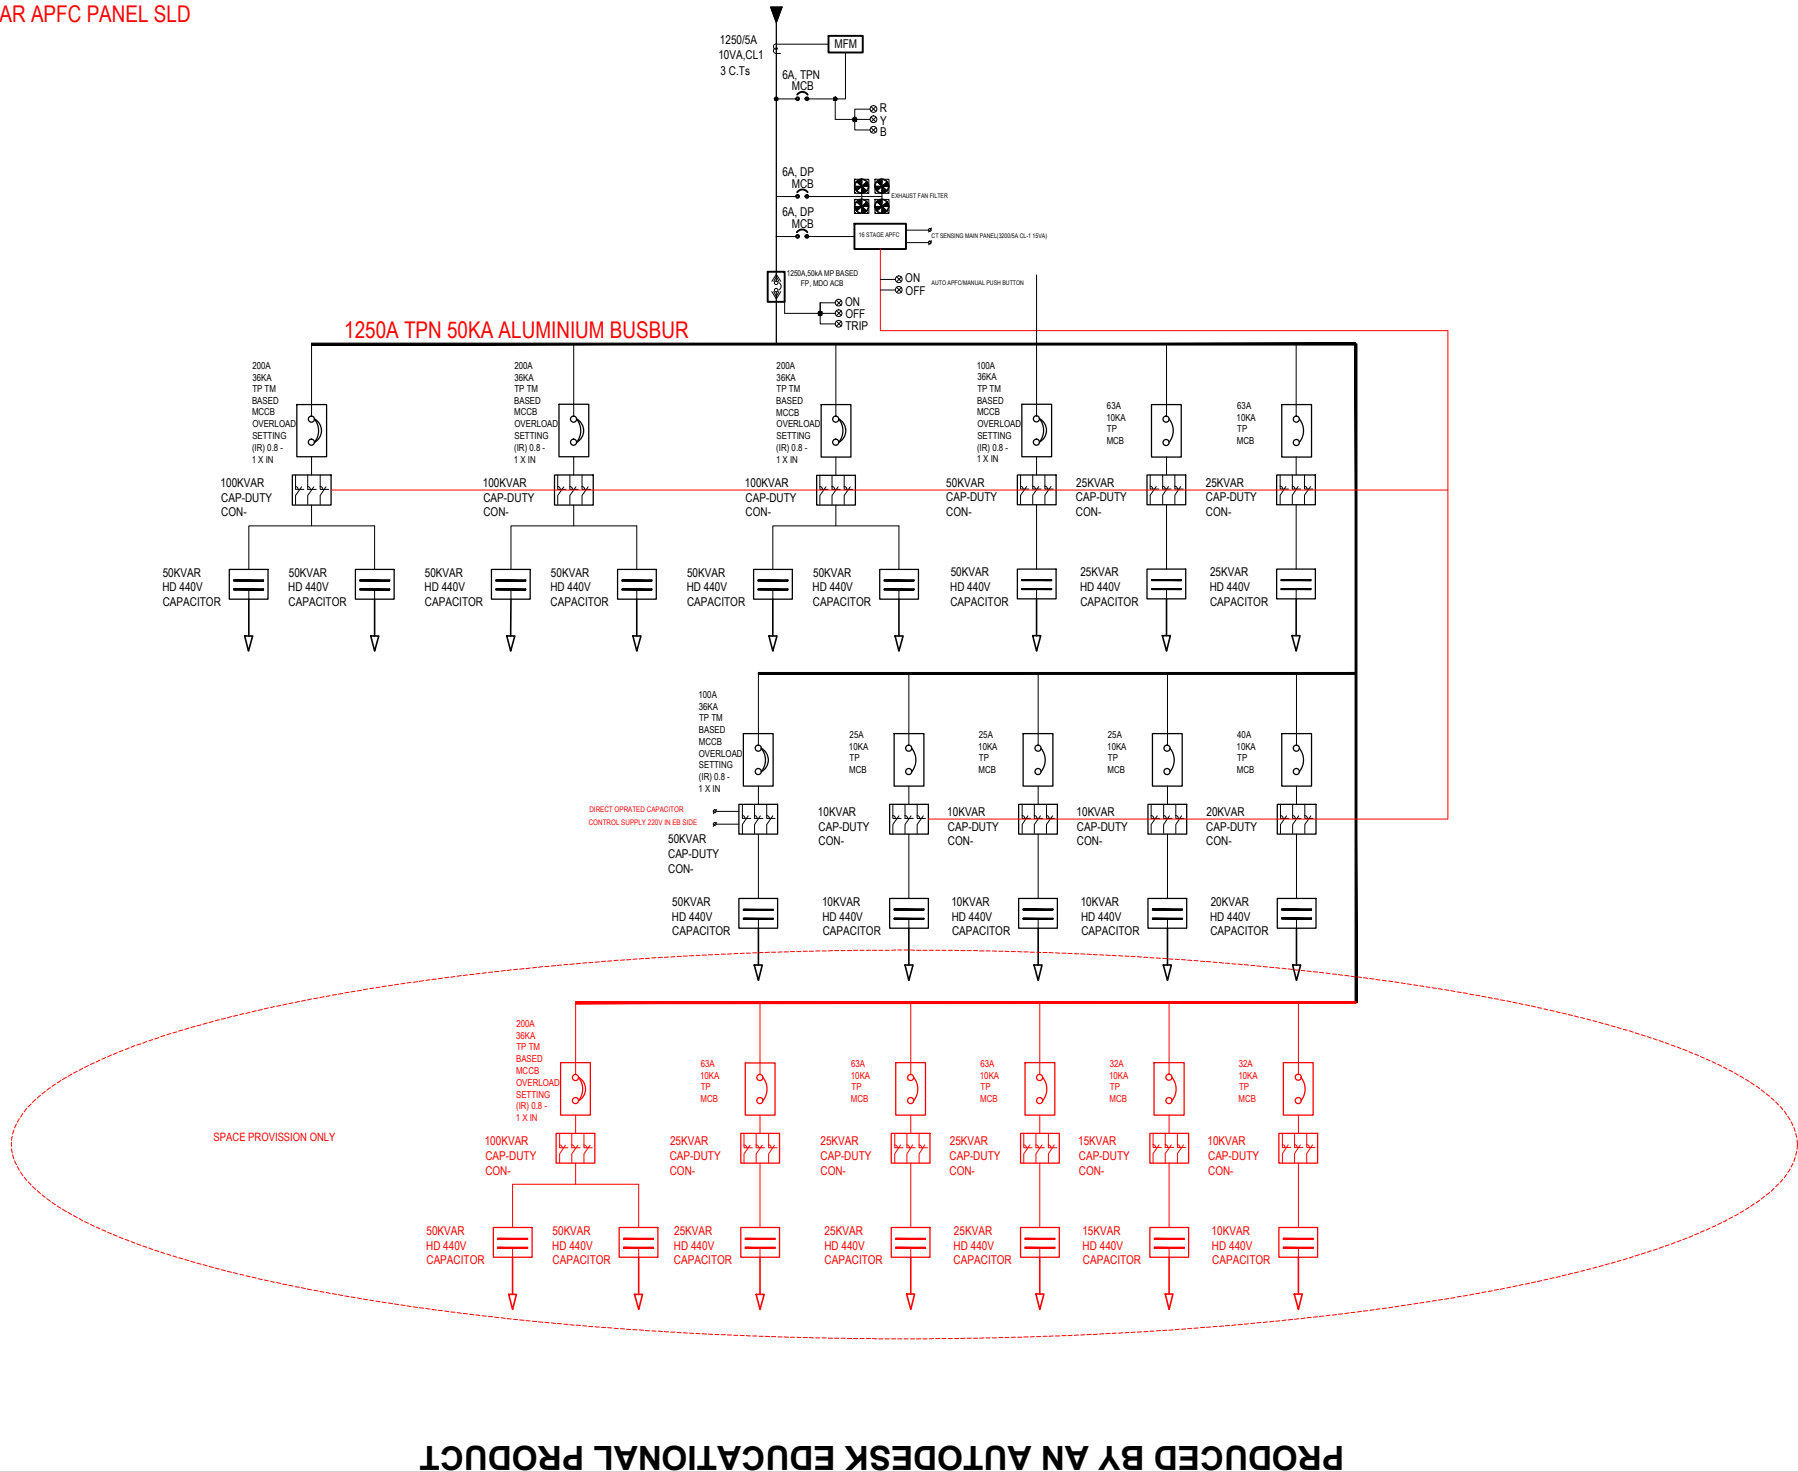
AR APFC PANEL SLD

1250/5A
10VA,CL1
3 C.Ts

MFM

6A, TPN
MCB

R
Y
B

6A, DP
MCB

EXHAUST FAN FILTER

6A, DP
MCB

16 STAGE APFC

CT SENSING MAIN PANEL(3200/5A CL-1 15VA)

1250A,50kA MP BASED
FP, MDO ACB

ON
OFF

AUTO APFC/MANUAL PUSH BUTTON

ON
OFF
TRIP

1250A TPN 50KA ALUMINIUM BUSBUR

200A
36KA
TP TM
BASED
MCCB
OVERLOAD
SETTING
(IR) 0.8 -
1 X IN

200A
36KA
TP TM
BASED
MCCB
OVERLOAD
SETTING
(IR) 0.8 -
1 X IN

200A
36KA
TP TM
BASED
MCCB
OVERLOAD
SETTING
(IR) 0.8 -
1 X IN

100A
36KA
TP TM
BASED
MCCB
OVERLOAD
SETTING
(IR) 0.8 -
1 X IN

63A
10KA
TP
MCB

63A
10KA
TP
MCB

100KVAR
CAP-DUTY
CON-

100KVAR
CAP-DUTY
CON-

100KVAR
CAP-DUTY
CON-

50KVAR
CAP-DUTY
CON-

25KVAR
CAP-DUTY
CON-

25KVAR
CAP-DUTY
CON-

50KVAR
HD 440V
CAPACITOR

50KVAR
HD 440V
CAPACITOR

50KVAR
HD 440V
CAPACITOR

50KVAR
HD 440V
CAPACITOR

50KVAR
HD 440V
CAPACITOR

50KVAR
HD 440V
CAPACITOR

50KVAR
HD 440V
CAPACITOR

25KVAR
HD 440V
CAPACITOR

25KVAR
HD 440V
CAPACITOR

100A
36KA
TP TM
BASED
MCCB
OVERLOAD
SETTING
(IR) 0.8 -
1 X IN

25A
10KA
TP
MCB

25A
10KA
TP
MCB

25A
10KA
TP
MCB

40A
10KA
TP
MCB

DIRECT OPRATED CAPACITOR
CONTROL SUPPLY 220V IN EB SIDE

50KVAR
CAP-DUTY
CON-

10KVAR
CAP-DUTY
CON-

10KVAR
CAP-DUTY
CON-

10KVAR
CAP-DUTY
CON-

20KVAR
CAP-DUTY
CON-

50KVAR
HD 440V
CAPACITOR

10KVAR
HD 440V
CAPACITOR

10KVAR
HD 440V
CAPACITOR

10KVAR
HD 440V
CAPACITOR

20KVAR
HD 440V
CAPACITOR

200A
36KA
TP TM
BASED
MCCB
OVERLOAD
SETTING
(IR) 0.8 -
1 X IN

63A
10KA
TP
MCB

63A
10KA
TP
MCB

63A
10KA
TP
MCB

32A
10KA
TP
MCB

32A
10KA
TP
MCB

SPACE PROVISSION ONLY

100KVAR
CAP-DUTY
CON-

25KVAR
CAP-DUTY
CON-

25KVAR
CAP-DUTY
CON-

25KVAR
CAP-DUTY
CON-

15KVAR
CAP-DUTY
CON-

10KVAR
CAP-DUTY
CON-

50KVAR
HD 440V
CAPACITOR

50KVAR
HD 440V
CAPACITOR

25KVAR
HD 440V
CAPACITOR

25KVAR
HD 440V
CAPACITOR

25KVAR
HD 440V
CAPACITOR

15KVAR
HD 440V
CAPACITOR

10KVAR
HD 440V
CAPACITOR

PRODUCED BY AN AUTODESK EDUCATIONAL PRODUCT